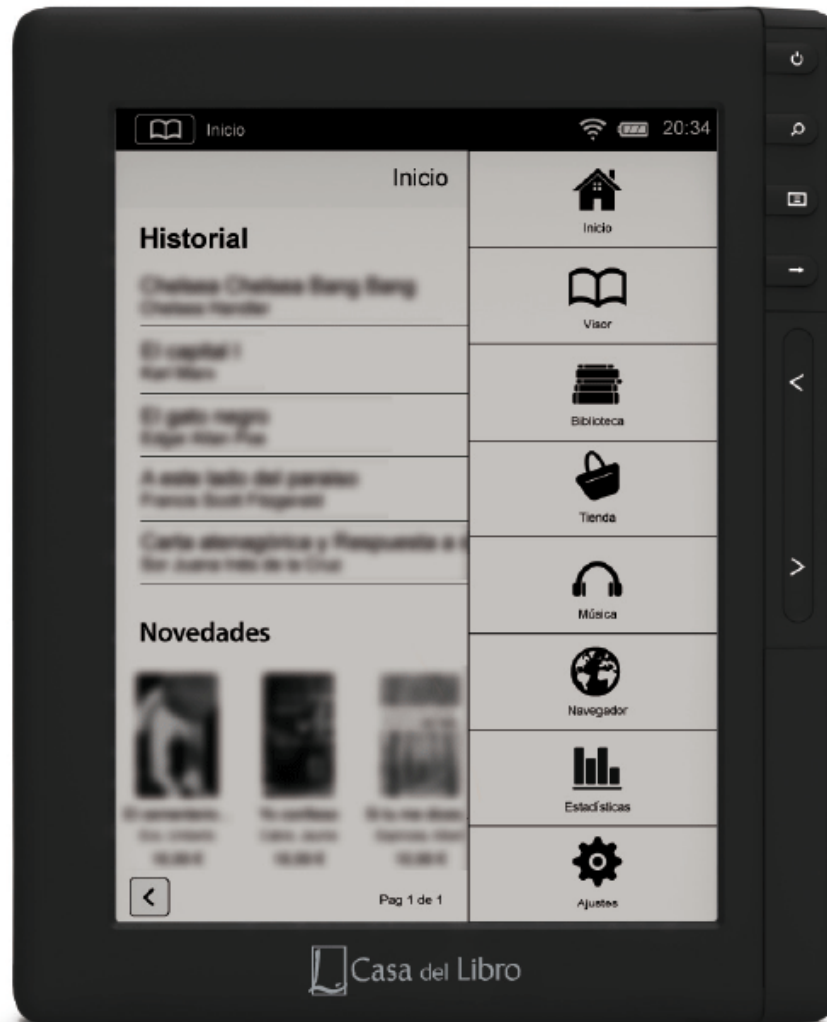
Inicio 20:34

Inicio

Historial

Chelsea Chelsea Bang Bang
Chelsea Handler

El capital I
Karl Marx

El gato negro
Edgar Allan Poe

A este lado del paraíso
Francis Scott Fitzgerald

Carta atenagórica y Respuesta a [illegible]
Sor Juana Inés de la Cruz

Novedades

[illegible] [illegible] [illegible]

Pag 1 de 1

Inicio
Visor
Biblioteca
Tienda
Música
Navegador
Estadísticas
Ajustes

Casa del Libro